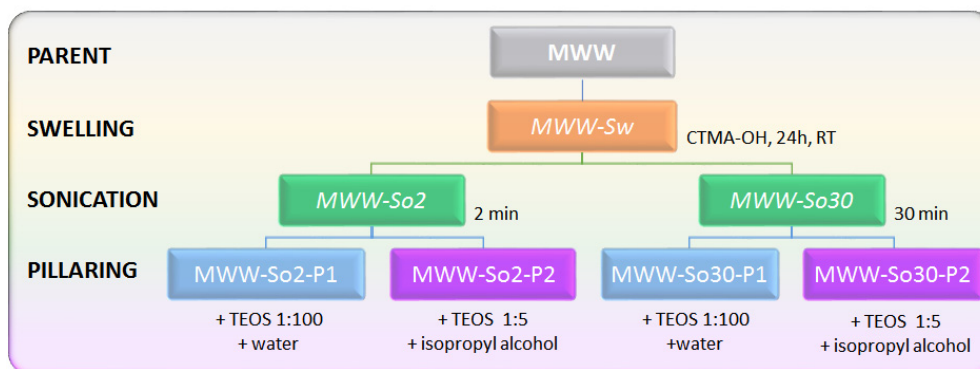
PARENT

MWW

SWELLING

MWW-Sw

CTMA-OH, 24h, RT

SONICATION

MWW-So2

2 min

MWW-So30

30 min

PILLARING

MWW-So2-P1

+ TEOS 1:100
+ water

MWW-So2-P2

+ TEOS 1:5
+ isopropyl alcohol

MWW-So30-P1

+ TEOS 1:100
+water

MWW-So30-P2

+ TEOS 1:5
+ isopropyl alcohol